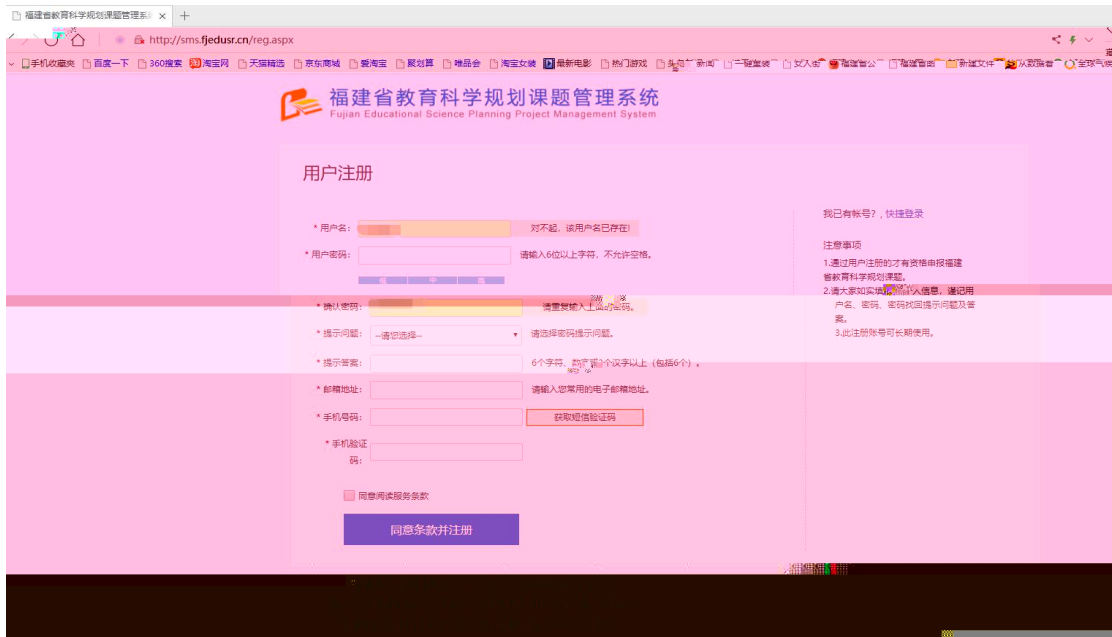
福建省教育科学规划管理系 ×  +

http://sms.fjedusr.cn/reg.aspx

手机收藏夹 百度一下 360搜索 淘宝网 天猫精选 京东商城 爱淘宝 聚划算 唯品会 淘宝女装 最新电影 热门游戏 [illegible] 新闻 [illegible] 女人街 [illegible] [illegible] 新建文件 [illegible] 全球气候

福建省教育科学规划课题管理系统
Fujian Educational Science Planning Project Management System

用户注册

* 用户名: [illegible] 对不起，该用户名已存在!
* 用户密码: 请输入6位以上字符，不允许空格。
* 确认密码: 请重复输入上面的密码。
* 提示问题: --请您选择-- 请选择密码提示问题。
* 提示答案: 6个字符、数字或3个汉字以上（包括6个）。
* 邮箱地址: 请输入您常用的电子邮箱地址。
* 手机号码: 获取短信验证码
* 手机验证码:

同意阅读服务条款

同意条款并注册

我已有帐号？，快捷登录

注意事项
1.通过用户注册的才有资格申报福建省教育科学规划课题。
2.请大家如实填写个人信息，谨记用户名、密码、密码找回提示问题及答案。
3.此注册账号可长期使用。